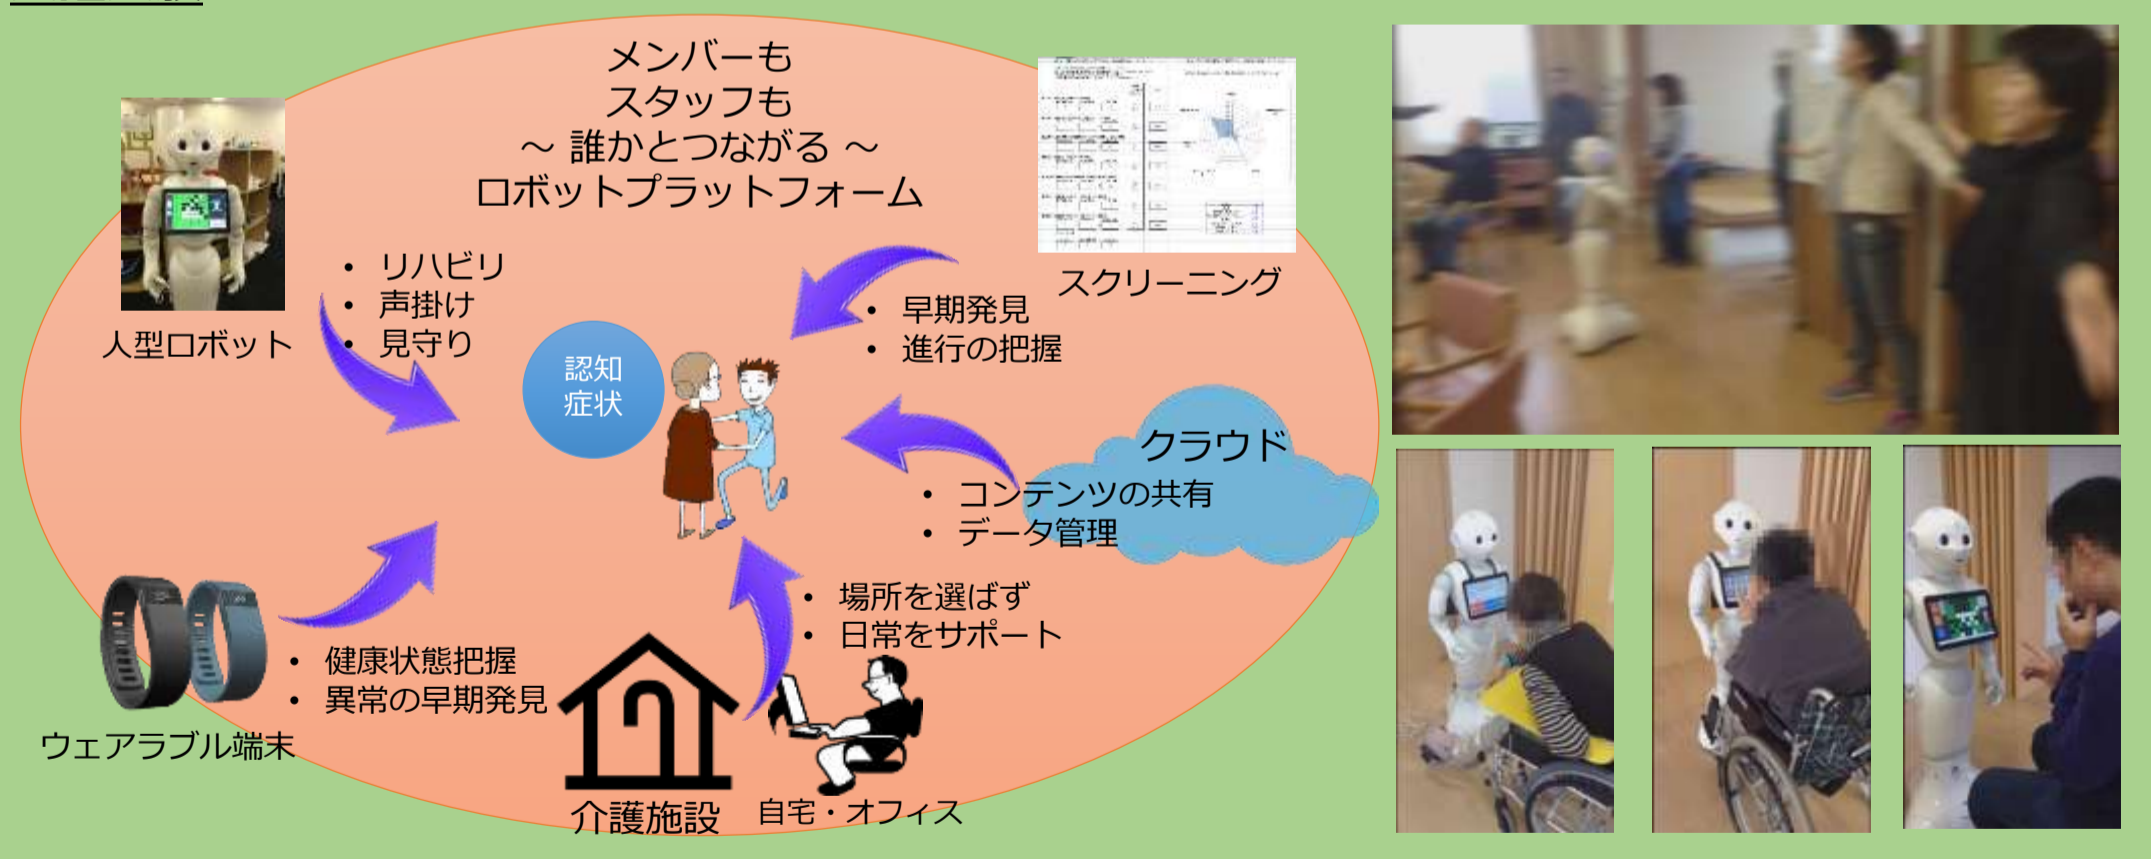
メンバーも
スタッフも
～ 誰かとつながる ～
ロボットプラットフォーム

人型ロボット

• リハビリ
• 声掛け
• 見守り

スクリーニング

• 早期発見
• 進行の把握

認知
症状

クラウド

• コンテンツの共有
• データ管理

• 場所を選ばず
• 日常をサポート

• 健康状態把握
• 異常の早期発見

ウェアラブル端末

介護施設

自宅・オフィス